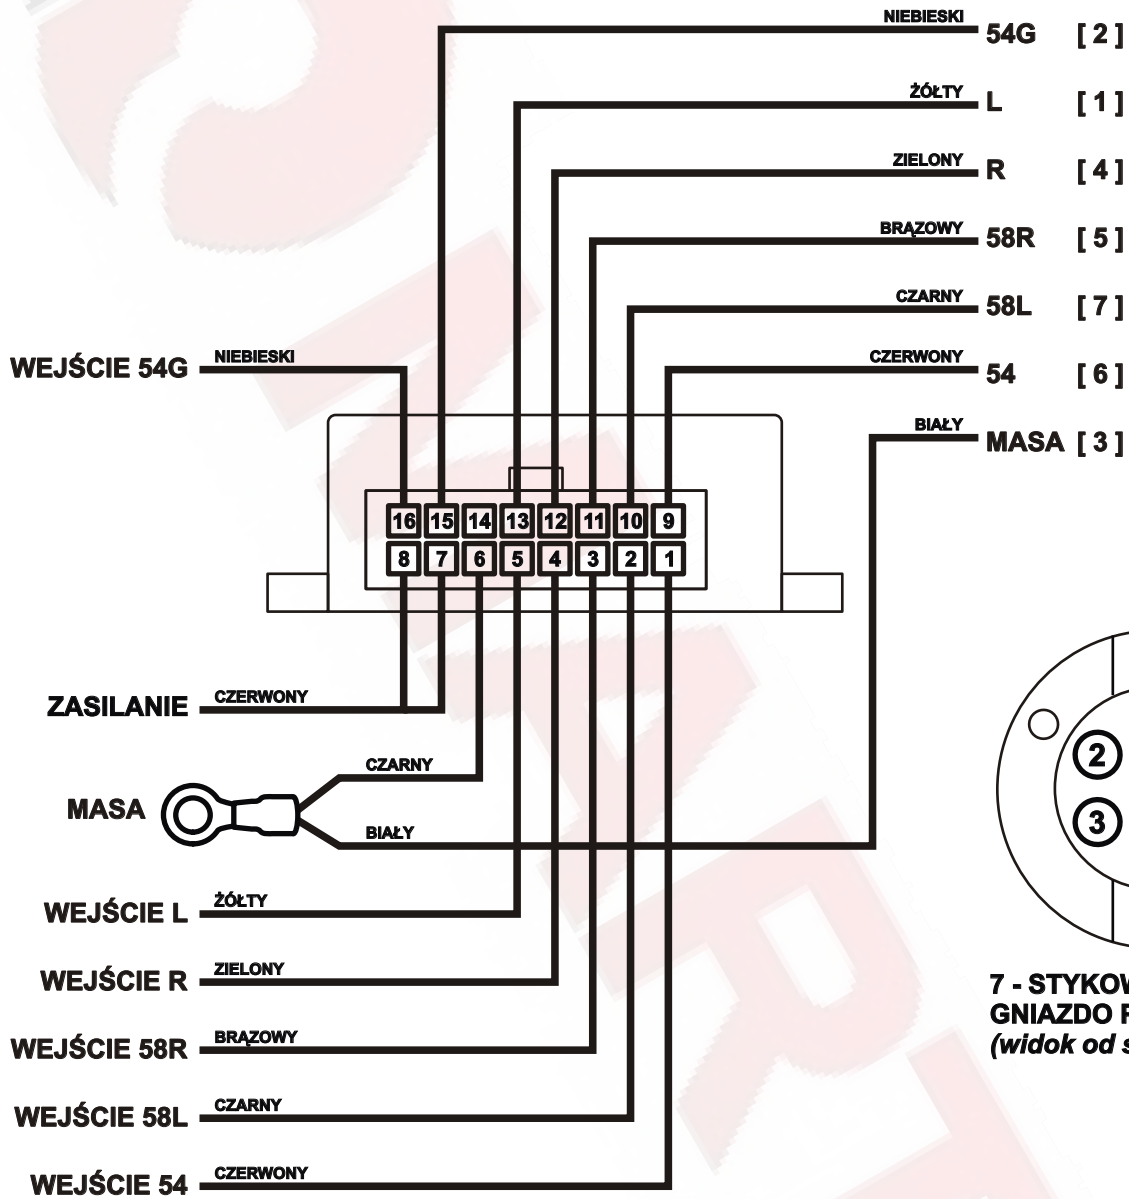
NIEBIESKI 54G [ 2 ]
ŻÓŁTY L [ 1 ]
ZIELONY R [ 4 ]
BRĄZOWY 58R [ 5 ]
CZARNY 58L [ 7 ]
CZERWONY 54 [ 6 ]
BIAŁY MASA [ 3 ]

WEJŚCIE 54G NIEBIESKI

16 15 14 13 12 11 10 9
8 7 6 5 4 3 2 1

ZASILANIE CZERWONY

CZARNY
MASA
BIAŁY

WEJŚCIE L ŻÓŁTY
WEJŚCIE R ZIELONY
WEJŚCIE 58R BRĄZOWY
WEJŚCIE 58L CZARNY
WEJŚCIE 54 CZERWONY

2
3

7 - STYKOW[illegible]
GNIAZDO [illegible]
(widok od s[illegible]